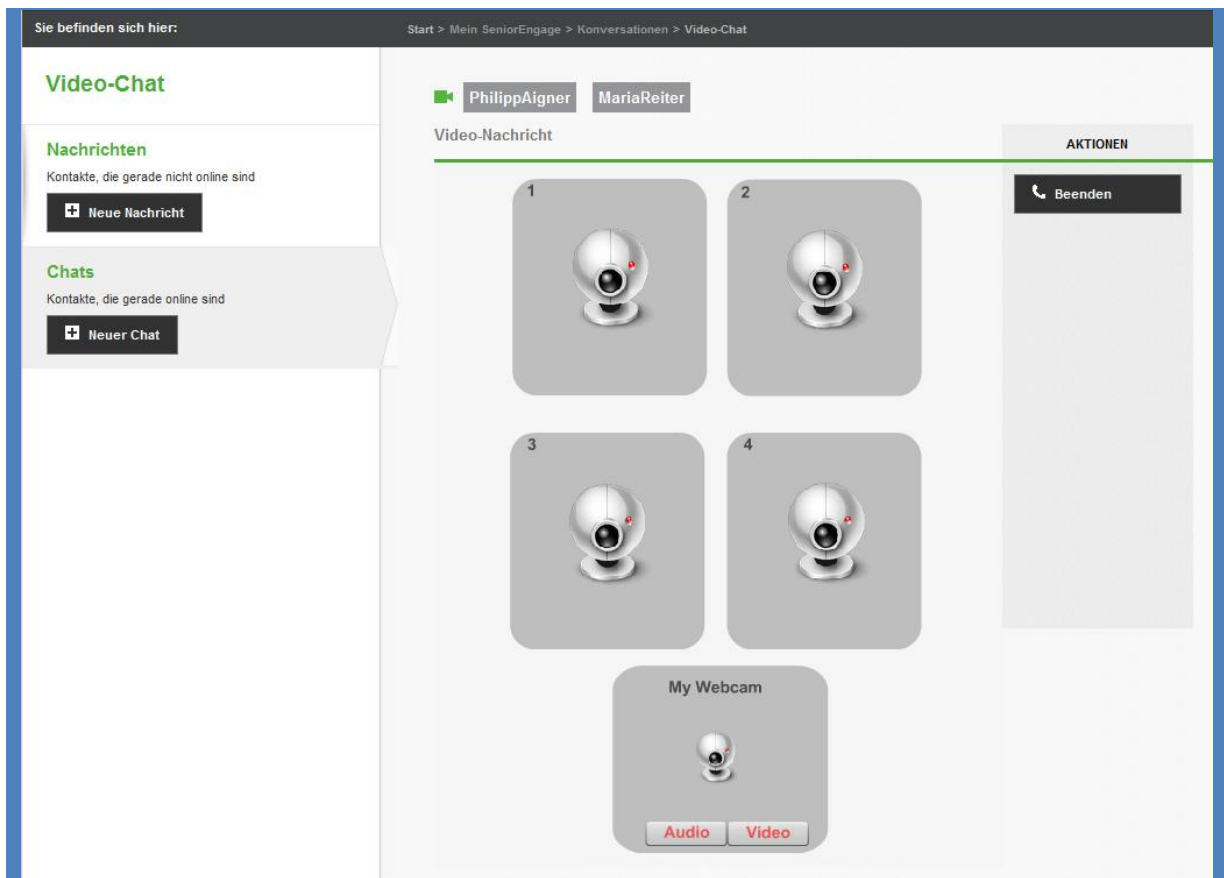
Sie befinden sich hier:

Start > Mein SeniorEngage > Konversationen > Video-Chat

Video-Chat

Nachrichten

Kontakte, die gerade nicht online sind

Neue Nachricht

Chats

Kontakte, die gerade online sind

Neuer Chat

PhilippAigner MariaReiter

Video-Nachricht

AKTIONEN

Beenden

1

2

3

4

My Webcam

Audio Video